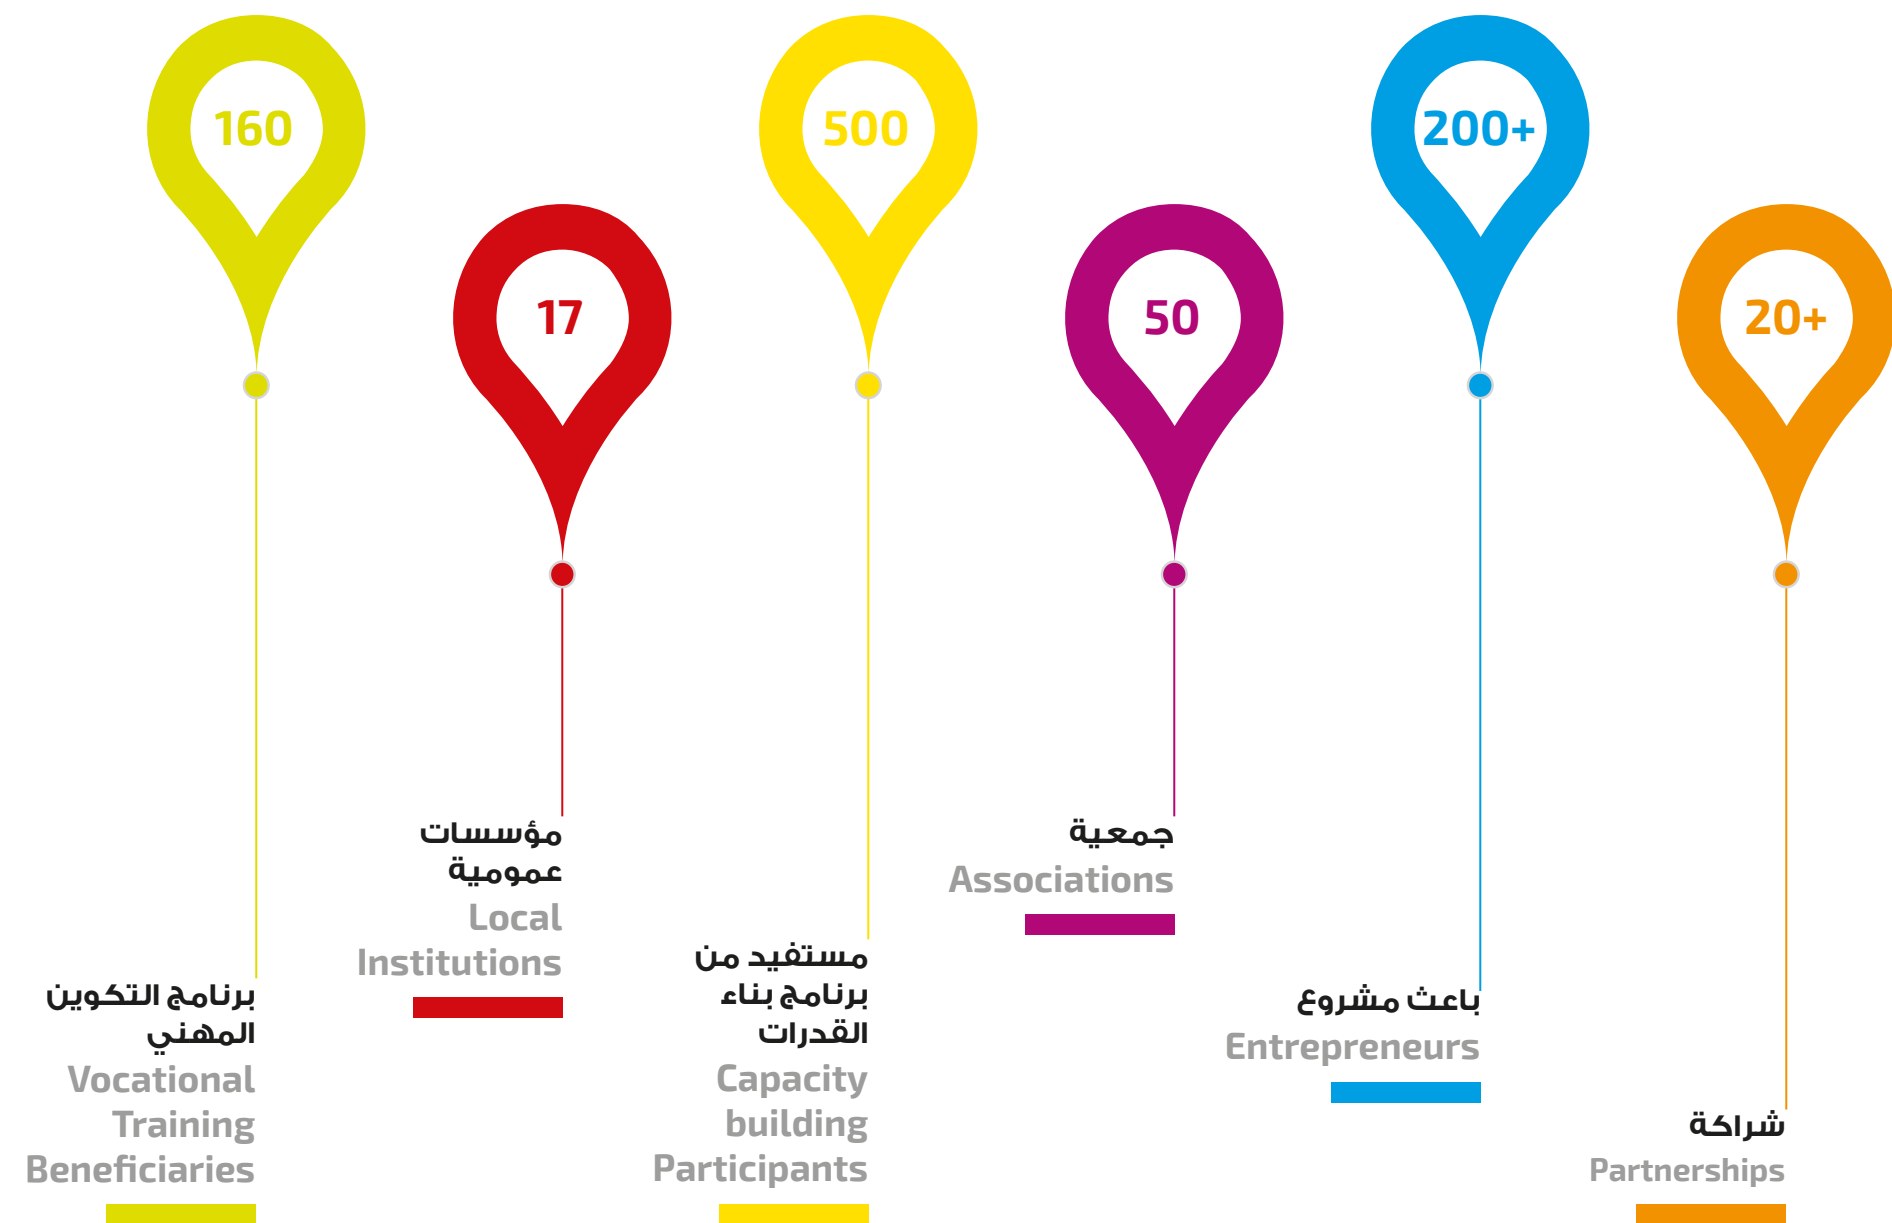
160

برنامج التكوين المهني
Vocational Training Beneficiaries

17

مؤسسات عمومية
Local Institutions

500

مستفيد من برنامج بناء القدرات
Capacity building Participants

50

جمعية
Associations

200+

باعث مشروع
Entrepreneurs

20+

شراكة
Partnerships